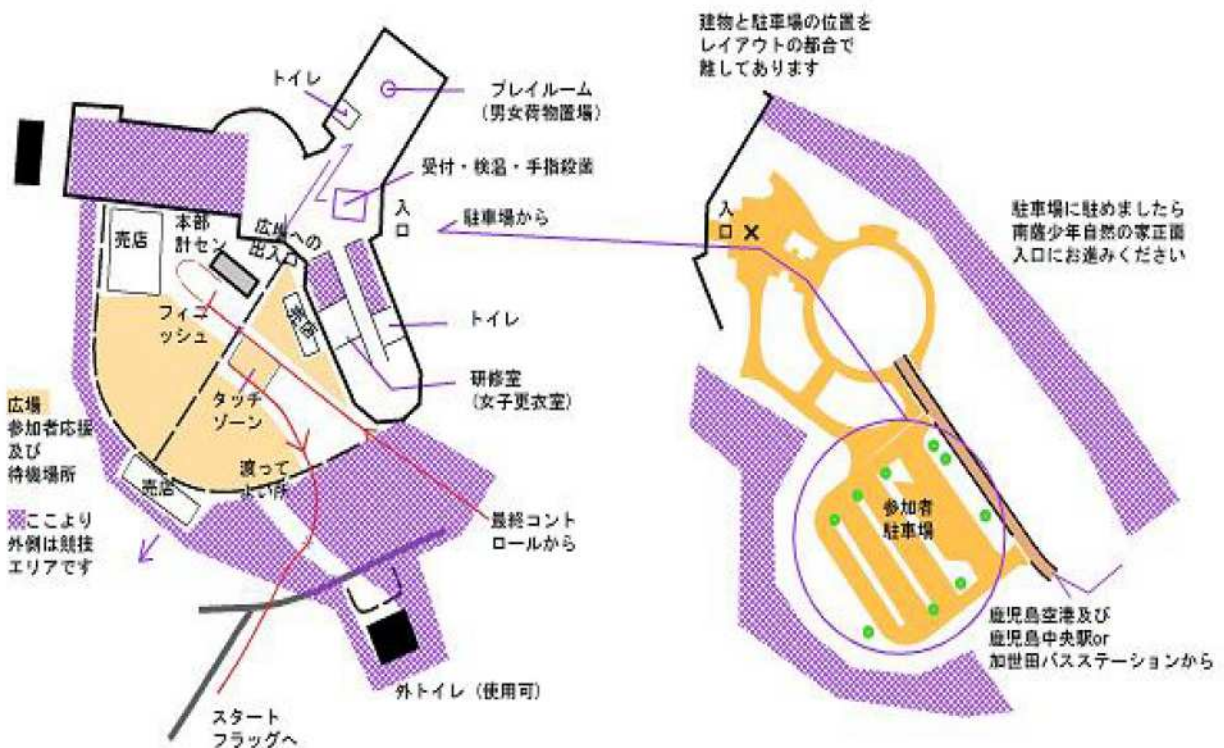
建物と駐車場の位置を
レイアウトの都合で
離してあります

トイレ

プレイルーム
(男女荷物置場)

受付・検温・手指消毒

入口

駐車場から

本部
計セン

売店

広場への
出入口

売店

トイレ

フィニッシュ

タッチゾーン

研修室
(女子更衣室)

広場
参加者応援及び
待機場所

ここより
外側は競技
エリアです

売店

寝ってよい所

最終コントロールから

外トイレ(使用可)

スタート
フラッグへ

入口 ×

駐車場に駐めましたら
南薩少年自然の家正面
入口にお進みください

参加者
駐車場

鹿児島空港及び
鹿児島中央駅or
加世田バスステーションから